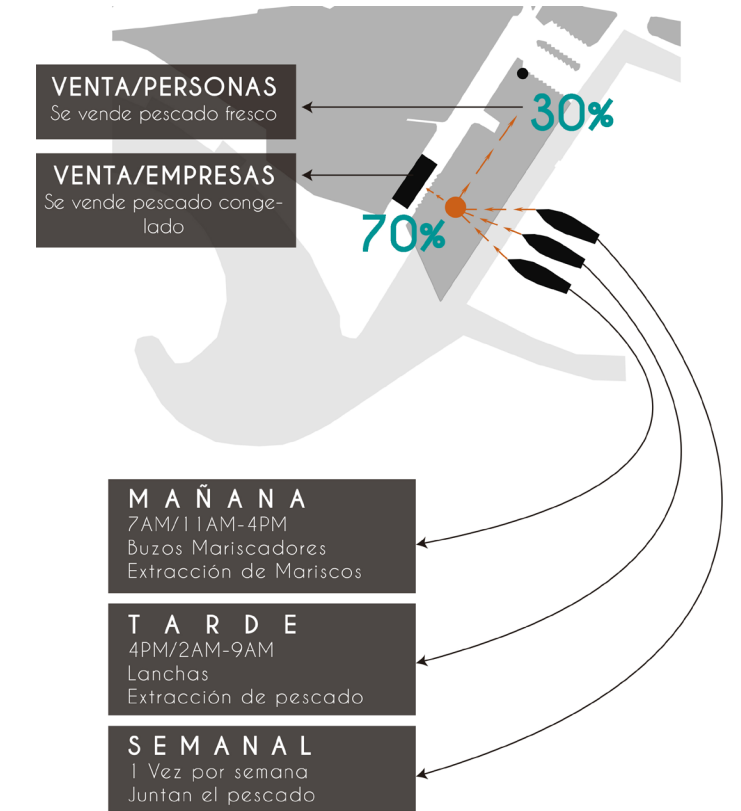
VENTA/PERSONAS
Se vende pescado fresco

VENTA/EMPRESAS
Se vende pescado congelado

30%

70%

MAÑANA
7AM/11AM-4PM
Buzos Mariscadores
Extracción de Mariscos

TARDE
4PM/2AM-9AM
Lanchas
Extracción de pescado

SEMANAL
1 Vez por semana
Juntan el pescado